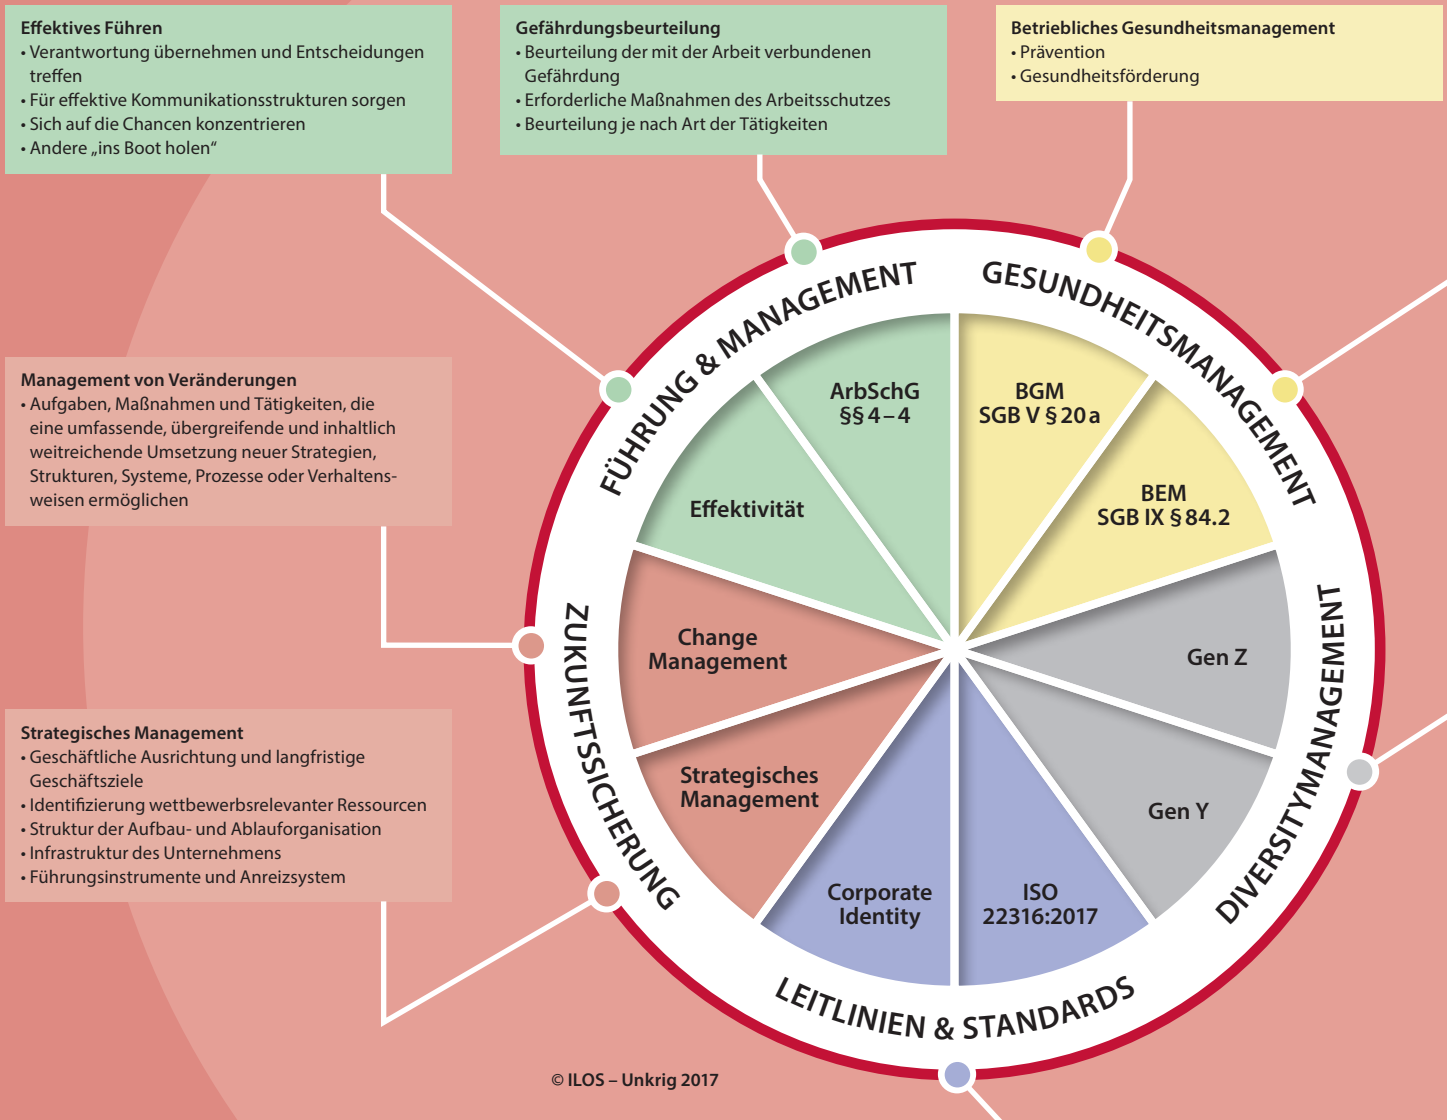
**Effektives Führen**
• Verantwortung übernehmen und Entscheidungen treffen
• Für effektive Kommunikationsstrukturen sorgen
• Sich auf die Chancen konzentrieren
• Andere „ins Boot holen“

**Gefährdungsbeurteilung**
• Beurteilung der mit der Arbeit verbundenen Gefährdung
• Erforderliche Maßnahmen des Arbeitsschutzes
• Beurteilung je nach Art der Tätigkeiten

**Betriebliches Gesundheitsmanagement**
• Prävention
• Gesundheitsförderung

**Management von Veränderungen**
• Aufgaben, Maßnahmen und Tätigkeiten, die eine umfassende, übergreifende und inhaltlich weitreichende Umsetzung neuer Strategien, Strukturen, Systeme, Prozesse oder Verhaltensweisen ermöglichen

**Strategisches Management**
• Geschäftliche Ausrichtung und langfristige Geschäftsziele
• Identifizierung wettbewerbsrelevanter Ressourcen
• Struktur der Aufbau- und Ablauforganisation
• Infrastruktur des Unternehmens
• Führungsinstrumente und Anreizsystem

FÜHRUNG & MANAGEMENT
GESUNDHEITSMANAGEMENT
DIVERSITYMANAGEMENT
LEITLINIEN & STANDARDS
ZUKUNFTSSICHERUNG

ArbSchG §§ 4 – 4
Effektivität
BGM SGB V § 20 a
BEM SGB IX § 84.2
Gen Z
Gen Y
ISO 22316:2017
Corporate Identity
Strategisches Management
Change Management

© ILOS – Unkrig 2017